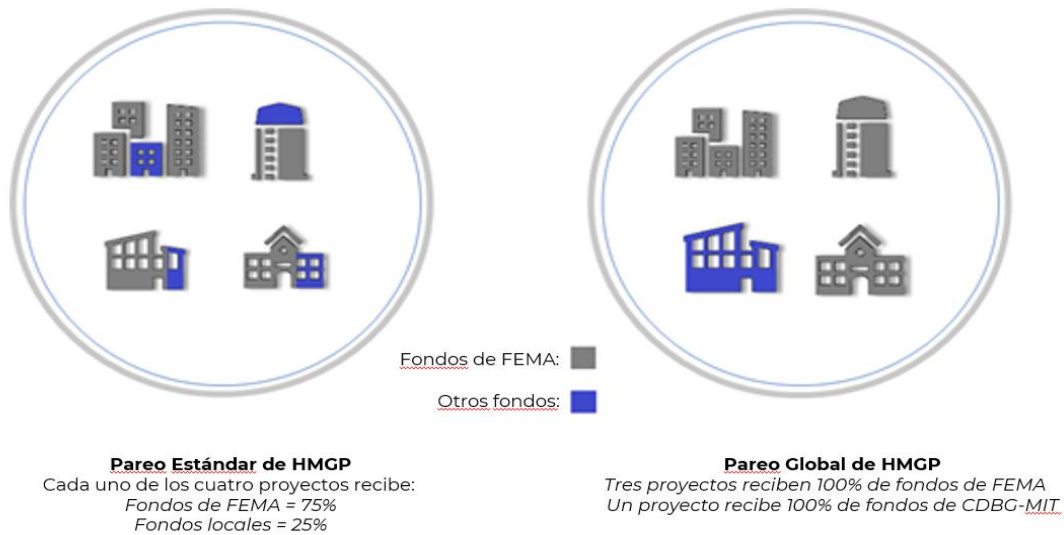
Fondos de FEMA:

Otros fondos:

**Pareo Estándar de HMGP**
Cada uno de los cuatro proyectos recibe:
*Fondos de FEMA = 75%*
*Fondos locales = 25%*

**Pareo Global de HMGP**
*Tres proyectos reciben 100% de fondos de FEMA*
*Un proyecto recibe 100% de fondos de CDBG-MIT*